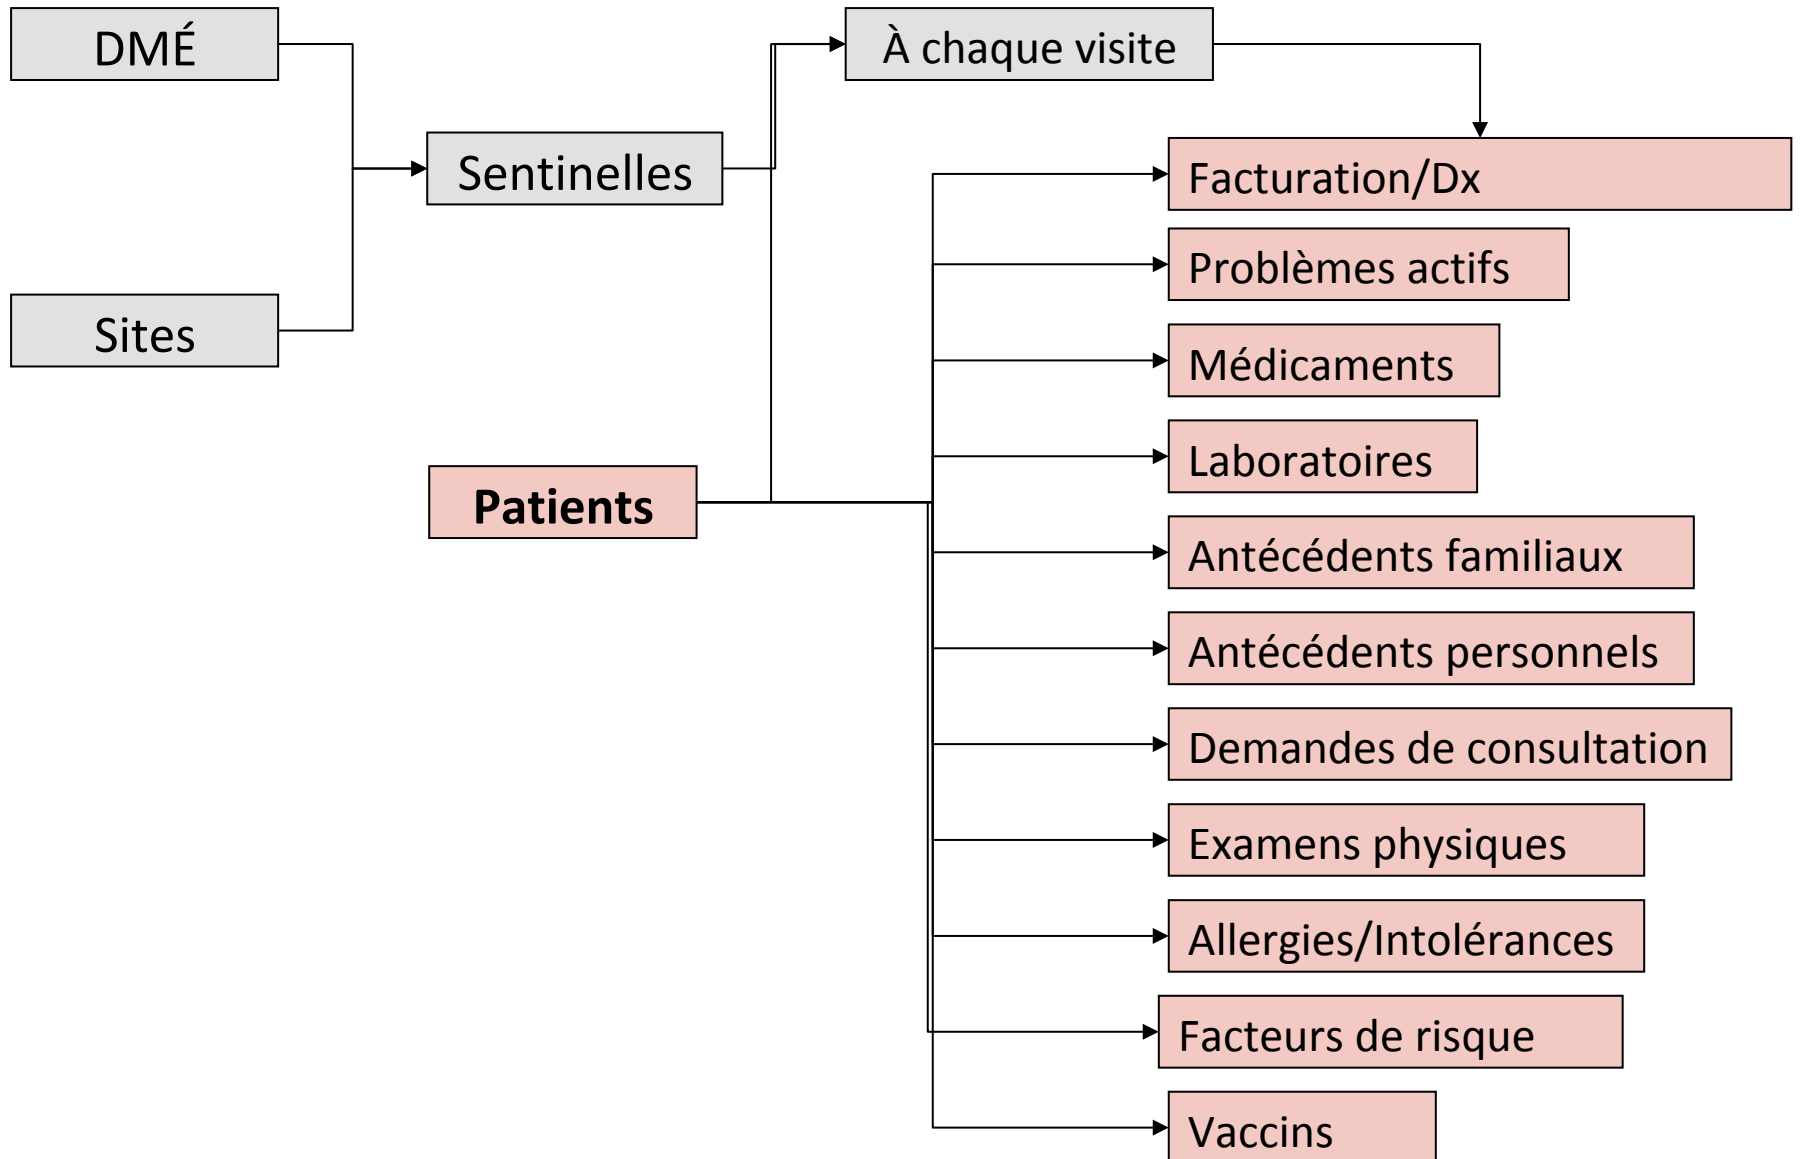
DMÉ

Sites

Sentinelles

À chaque visite

Patients

Facturation/Dx

Problèmes actifs

Médicaments

Laboratoires

Antécédents familiaux

Antécédents personnels

Demandes de consultation

Examens physiques

Allergies/Intolérances

Facteurs de risque

Vaccins